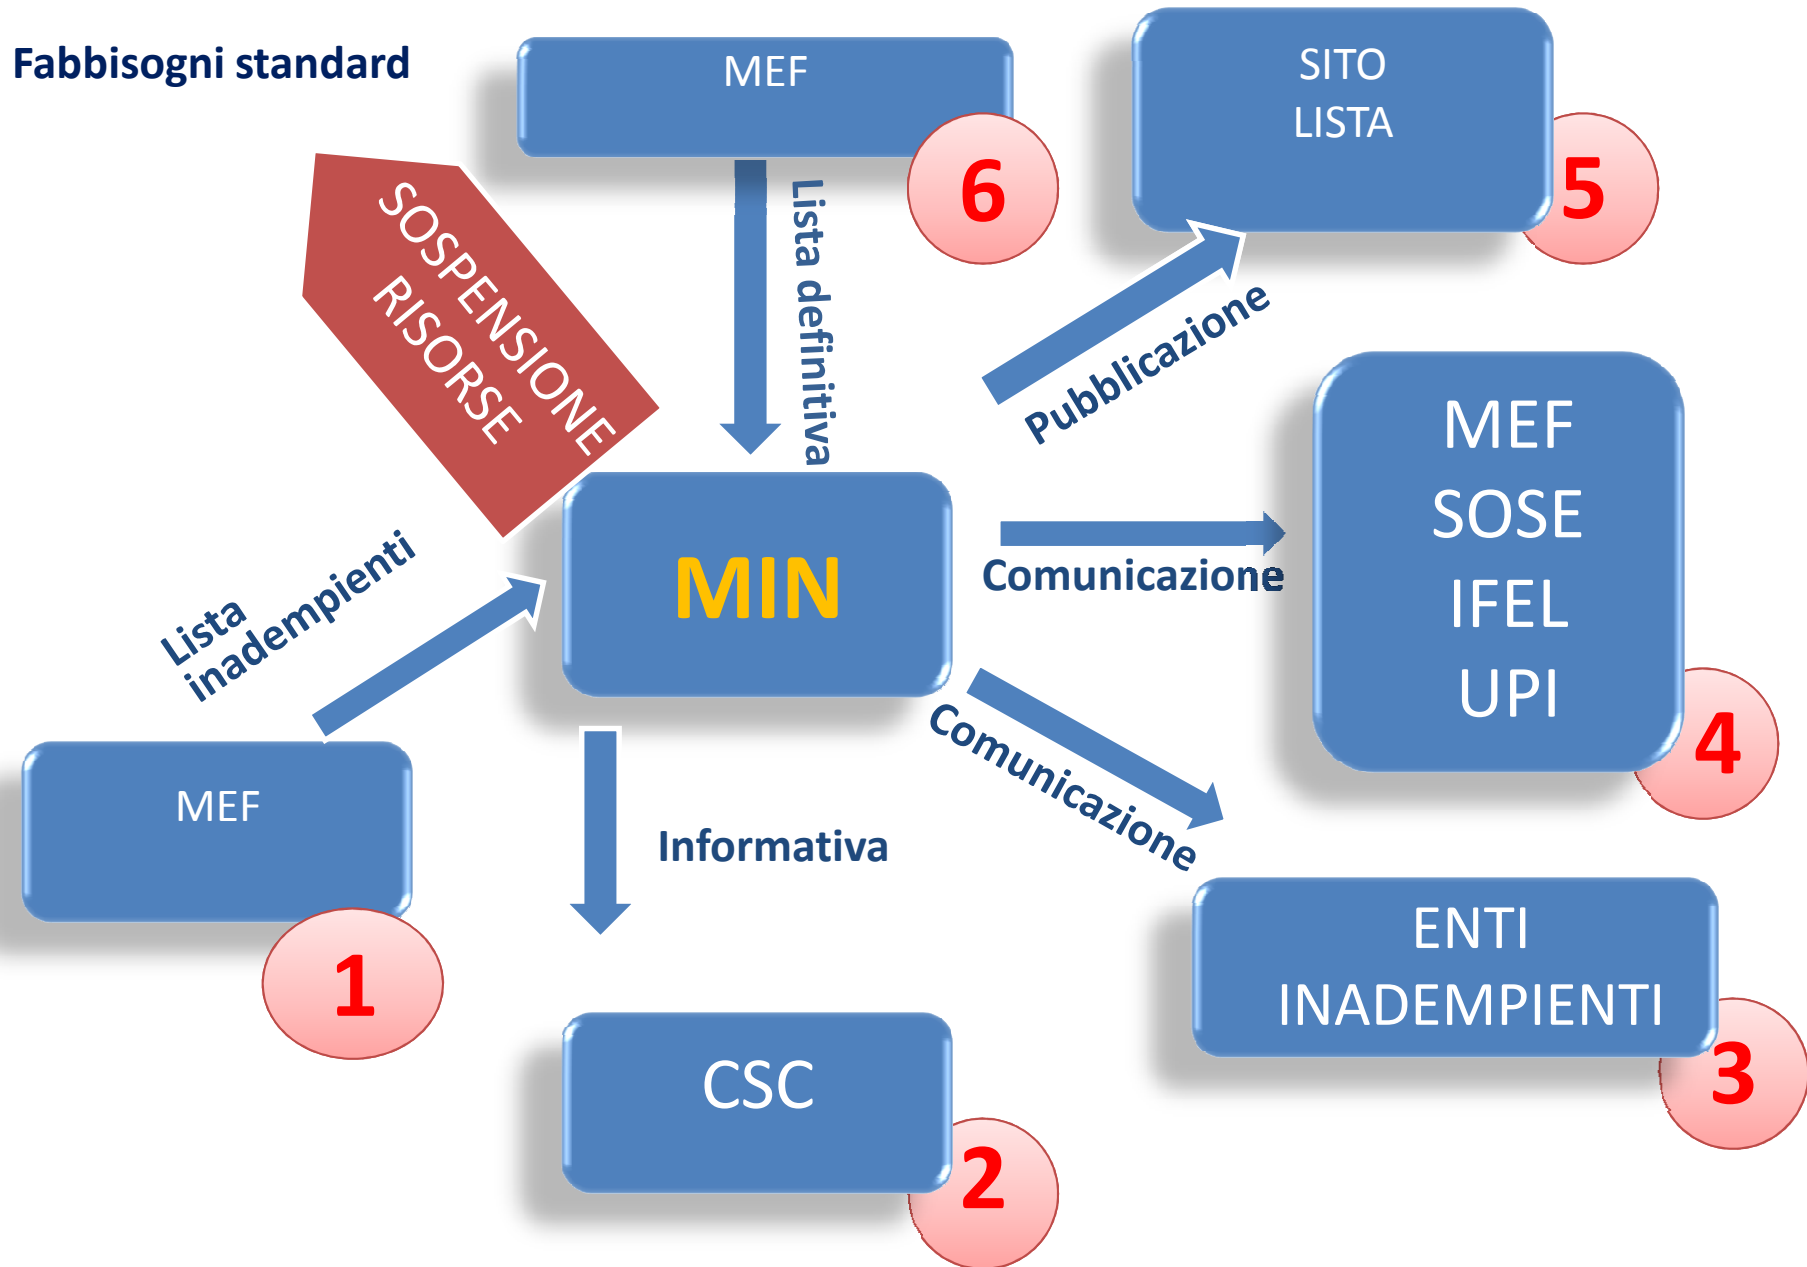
Fabbisogni standard

MEF

6

Lista definitiva

SITO
LISTA

5

SOSPENSIONE
RISORSE

Pubblicazione

MIN

Comunicazione

MEF
SOSE
IFEL
UPI

4

Lista
inadempienti

MEF

1

Informativa

Comunicazione

ENTI
INADEMPIENTI

3

CSC

2